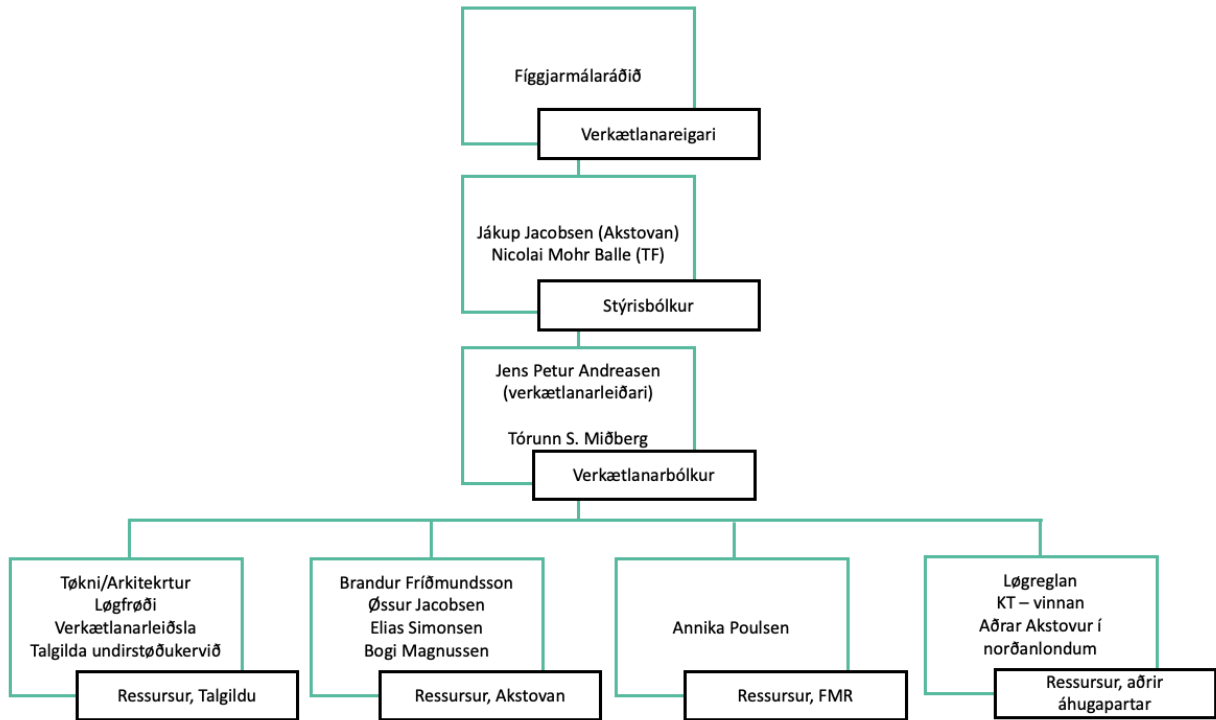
Fíggjarmálaráðið

Verkætlanareigari

Jákup Jacobsen (Akstovan)
Nicolai Mohr Balle (TF)

Stýrisbólkur

Jens Petur Andreasen
(verkætlanarleiðari)

Tórunn S. Miðberg

Verkætlanarbólkur

Tøkni/Arkitekrtur
Løgfrøði
Verkætlanarleiðsla
Talgilda undirstøðukervið

Ressursur, Talgildu

Brandur Fríðmundsson
Øssur Jacobsen
Elias Simonsen
Bogi Magnussen

Ressursur, Akstovan

Annika Poulsen

Ressursur, FMR

Løgreglan
KT – vinnan
Aðrar Akstovur í norðanlondum

Ressursur, aðrir áhugapartar